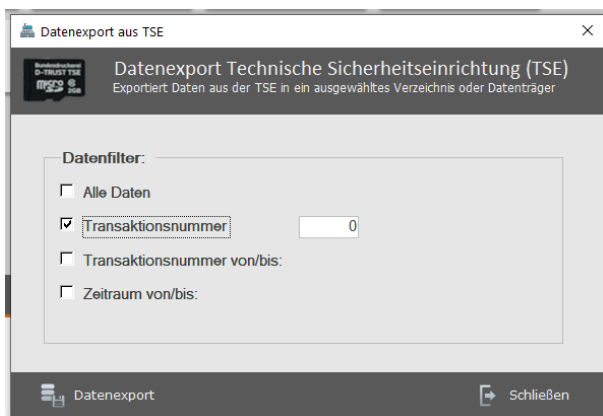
Datenexport aus TSE

×

Bundesdruckerei D-TRUST TSE micro SD 2GB

Datenexport Technische Sicherheitseinrichtung (TSE)
Exportiert Daten aus der TSE in ein ausgewähltes Verzeichnis oder Datenträger

Datenfilter:

☐ Alle Daten

☑ Transaktionsnummer 0

☐ Transaktionsnummer von/bis:

☐ Zeitraum von/bis:

Datenexport

Schließen